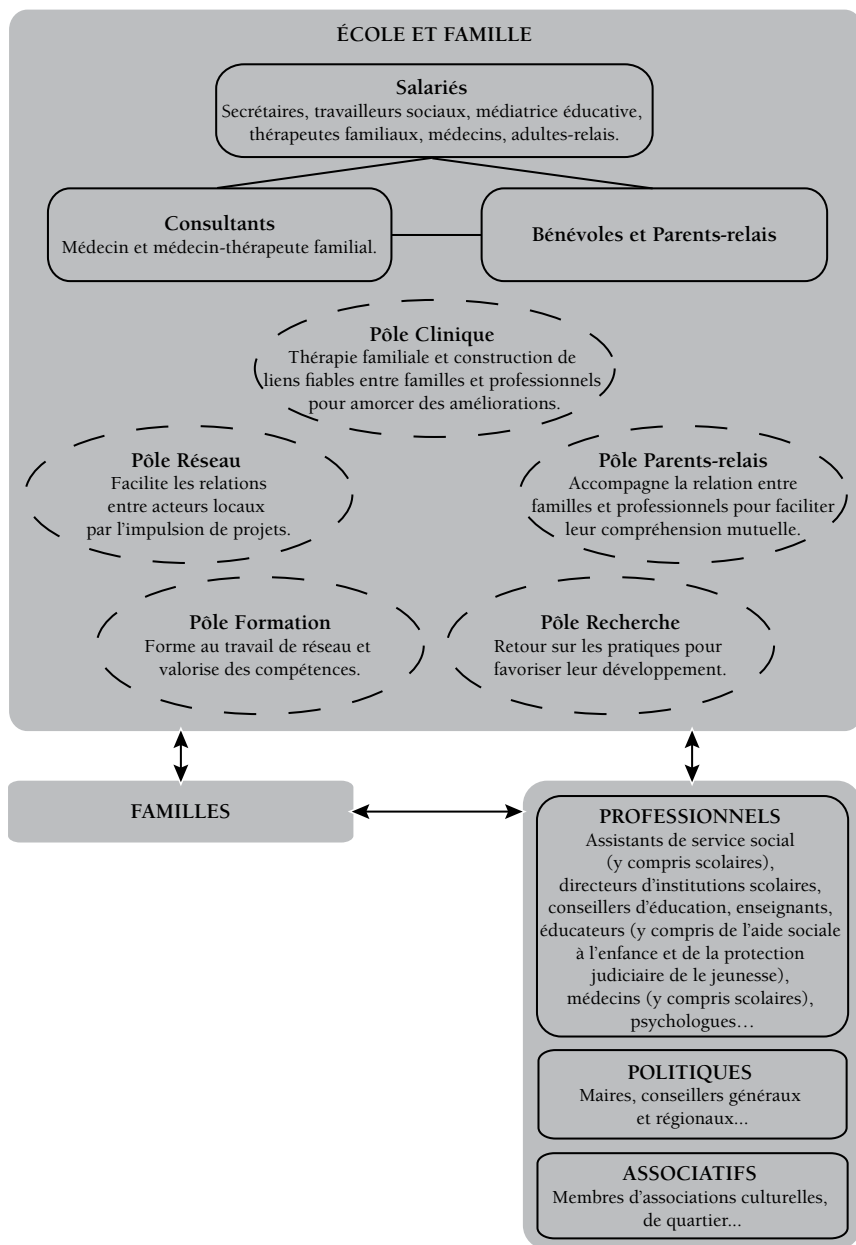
ÉCOLE ET FAMILLE

Salariés
Secrétaires, travailleurs sociaux, médiatrice éducative, thérapeutes familiaux, médecins, adultes-relais.

Consultants
Médecin et médecin-thérapeute familial.

Bénévoles et Parents-relais

Pôle Clinique
Thérapie familiale et construction de liens fiables entre familles et professionnels pour amorcer des améliorations.

Pôle Réseau
Facilite les relations entre acteurs locaux par l'impulsion de projets.

Pôle Parents-relais
Accompagne la relation entre familles et professionnels pour faciliter leur compréhension mutuelle.

Pôle Formation
Forme au travail de réseau et valorise des compétences.

Pôle Recherche
Retour sur les pratiques pour favoriser leur développement.

FAMILLES

PROFESSIONNELS
Assistants de service social (y compris scolaires), directeurs d'institutions scolaires, conseillers d'éducation, enseignants, éducateurs (y compris de l'aide sociale à l'enfance et de la protection judiciaire de la jeunesse), médecins (y compris scolaires), psychologues…

POLITIQUES
Maires, conseillers généraux et régionaux...

ASSOCIATIFS
Membres d'associations culturelles, de quartier...